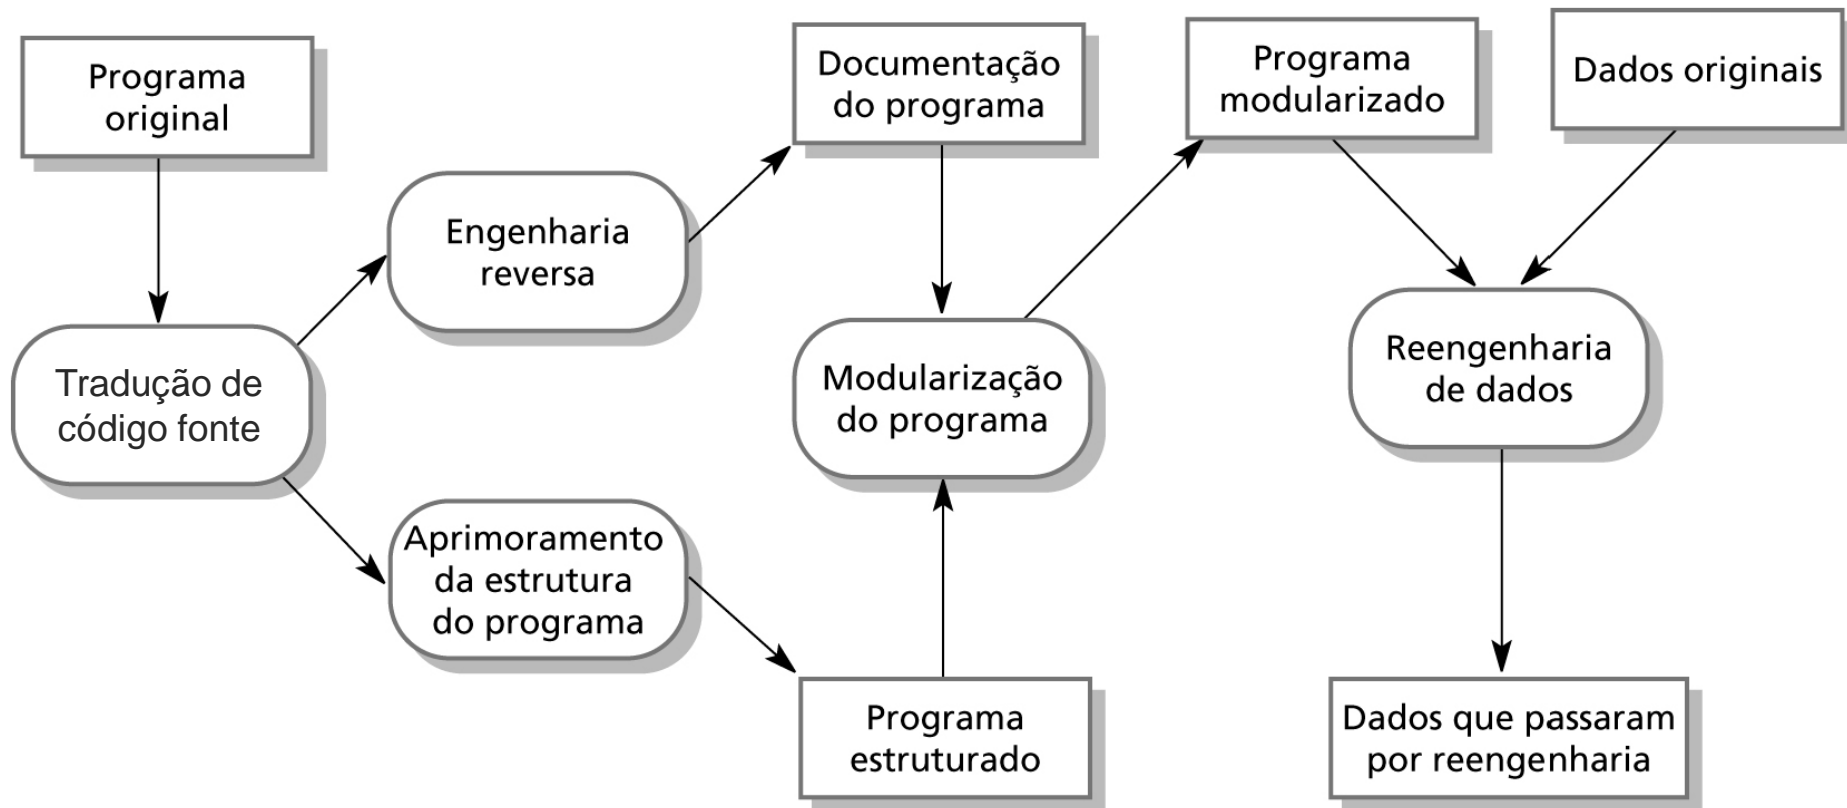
Programa original

Tradução de código fonte

Engenharia reversa

Aprimoramento da estrutura do programa

Documentação do programa

Modularização do programa

Programa estruturado

Programa modularizado

Dados originais

Reengenharia de dados

Dados que passaram por reengenharia